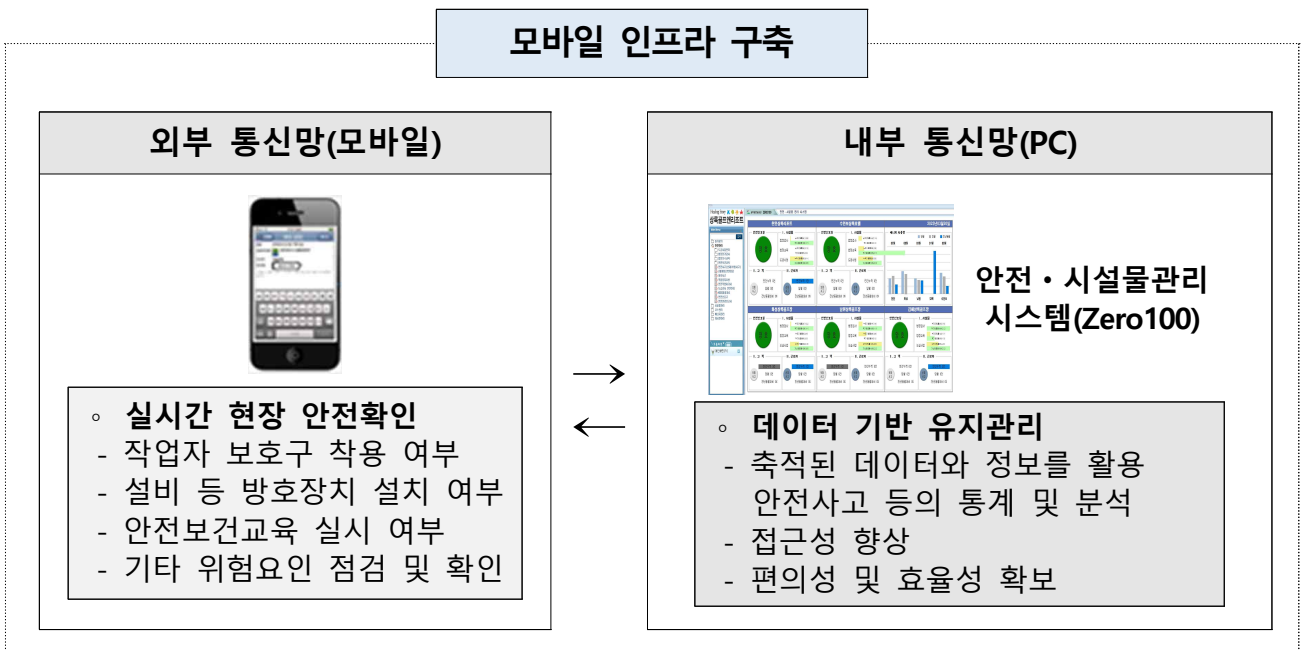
모바일 인프라 구축

외부 통신망(모바일)

◦ 실시간 현장 안전확인
- 작업자 보호구 착용 여부
- 설비 등 방호장치 설치 여부
- 안전보건교육 실시 여부
- 기타 위험요인 점검 및 확인

→
←

내부 통신망(PC)

안전・시설물관리 시스템(Zero100)

◦ 데이터 기반 유지관리
- 축적된 데이터와 정보를 활용 안전사고 등의 통계 및 분석
- 접근성 향상
- 편의성 및 효율성 확보